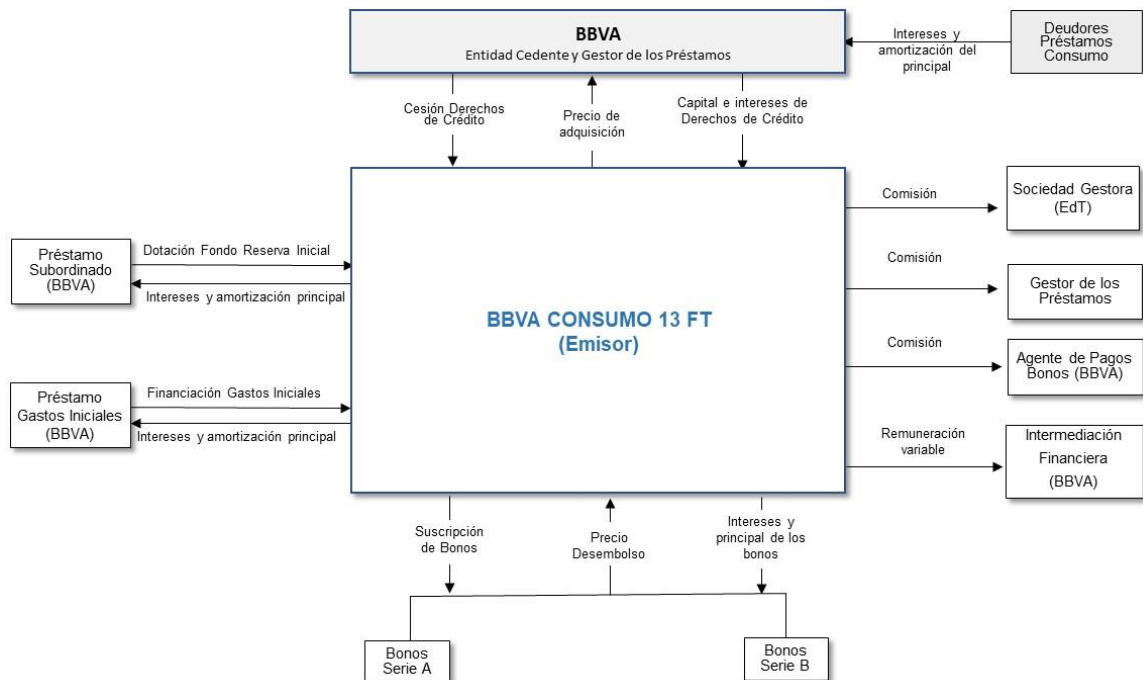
BBVA
Entidad Cedente y Gestor de los Préstamos

Intereses y amortización del principal

Deudores Préstamos Consumo

Cesión Derechos de Crédito

Precio de adquisición

Capital e intereses de Derechos de Crédito

BBVA CONSUMO 13 FT
(Emisor)

Préstamo Subordinado (BBVA)

Dotación Fondo Reserva Inicial

Intereses y amortización principal

Préstamo Gastos Iniciales (BBVA)

Financiación Gastos Iniciales

Intereses y amortización principal

Comisión

Sociedad Gestora (EdT)

Comisión

Gestor de los Préstamos

Comisión

Agente de Pagos Bonos (BBVA)

Remuneración variable

Intermediación Financiera (BBVA)

Suscripción de Bonos

Precio Desembolso

Intereses y principal de los bonos

Bonos Serie A

Bonos Serie B